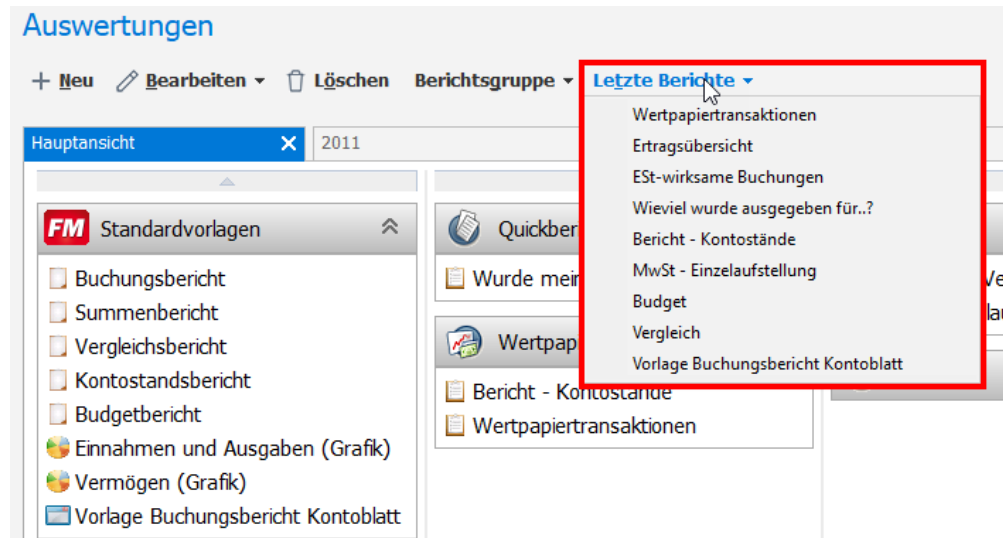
Auswertungen

+ Neu  Bearbeiten ▾  Löschen  Berichtsgruppe ▾  Letzte Berichte ▾

Hauptansicht  2011

Wertpapiertransaktionen
Ertragsübersicht
ESt-wirksame Buchungen
Wieviel wurde ausgegeben für..?
Bericht - Kontostände
MwSt - Einzelaufstellung
Budget
Vergleich
Vorlage Buchungsbericht Kontoblatt

FM Standardvorlagen
Buchungsbericht
Summenbericht
Vergleichsbericht
Kontostandsbericht
Budgetbericht
Einnahmen und Ausgaben (Grafik)
Vermögen (Grafik)
Vorlage Buchungsbericht Kontoblatt

Quickber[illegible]
Wurde mei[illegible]

Wertpap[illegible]
Bericht - Kontostände
Wertpapiertransaktionen

Ve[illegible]
lau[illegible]